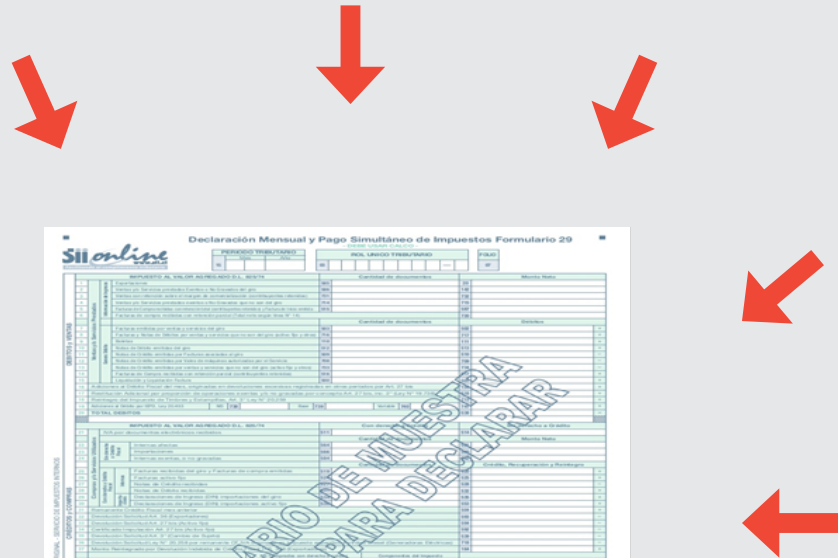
Sii online

Declaración Mensual y Pago Simultáneo de Impuestos Formulario 29

PERIODO TRIBUTARIO

ROL UNICO TRIBUTARIO

FOLIO

IMPUESTO AL VALOR AGREGADO D.L. 825/74

Cantidad de documentos

Monto Neto

Exportaciones

Débitos

DÉBITOS Y VENTAS

TOTAL DÉBITOS

IMPUESTO AL VALOR AGREGADO D.L. 825/74

Con derecho a Crédito

Monto Neto

Crédito, Recuperación y Reintegro

CRÉDITOS Y COMPRAS

FORMULARIO DE MUESTRA PARA DECLARAR

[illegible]